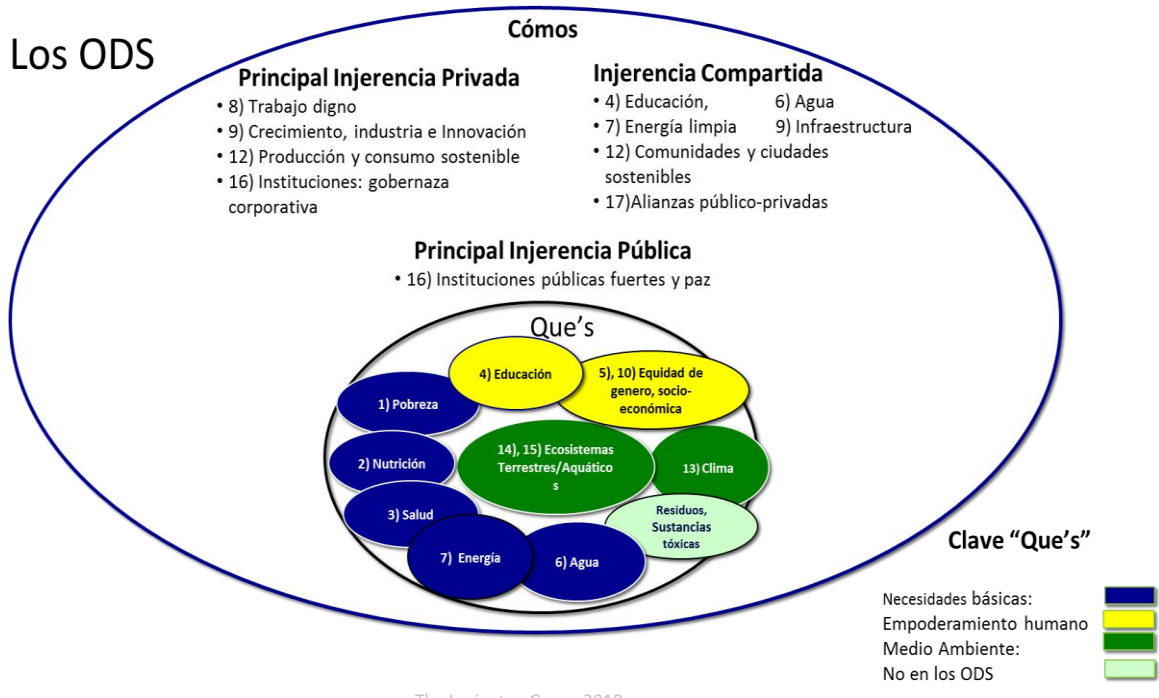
Los ODS

Cómos

Principal Injerencia Privada
• 8) Trabajo digno
• 9) Crecimiento, industria e Innovación
• 12) Producción y consumo sostenible
• 16) Instituciones: gobernaza corporativa

Injerencia Compartida
• 4) Educación, 6) Agua
• 7) Energía limpia 9) Infraestructura
• 12) Comunidades y ciudades sostenibles
• 17)Alianzas público-privadas

Principal Injerencia Pública
• 16) Instituciones públicas fuertes y paz

Que's

4) Educación
5), 10) Equidad de genero, socio-económica
1) Pobreza
2) Nutrición
14), 15) Ecosistemas Terrestres/Aquáticos
13) Clima
3) Salud
Residuos, Sustancias tóxicas
7) Energía
6) Agua

Clave "Que's"

Necesidades básicas:
Empoderamiento humano
Medio Ambiente:
No en los ODS

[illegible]